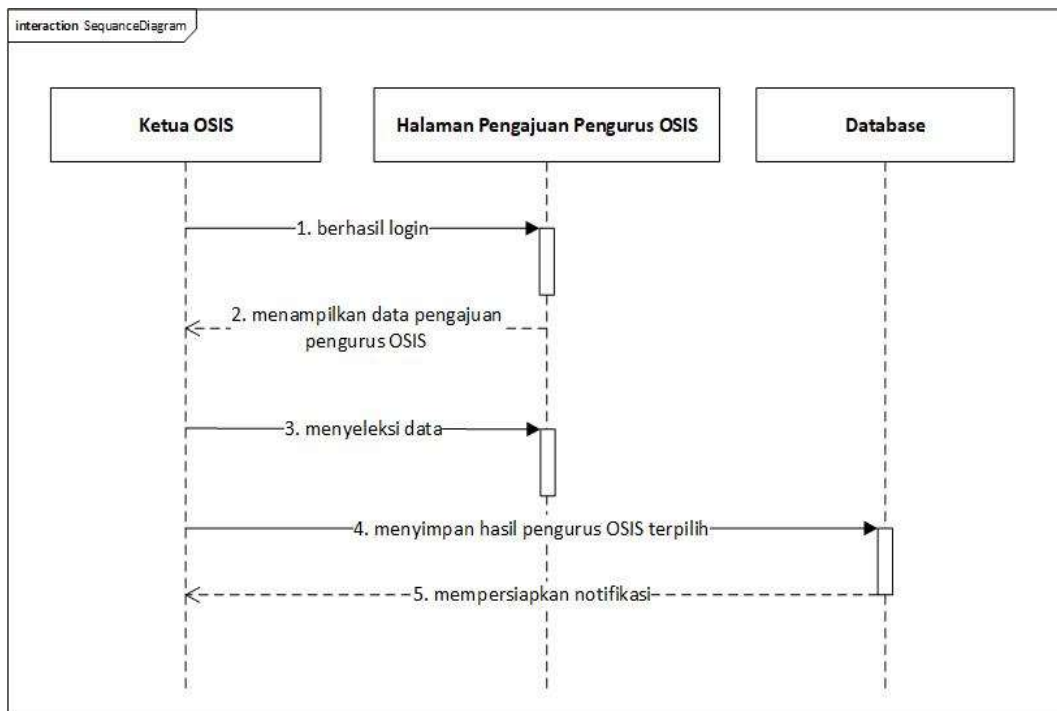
interaction SequanceDiagram

Ketua OSIS

Halaman Pengajuan Pengurus OSIS

Database

1. berhasil login

2. menampilkan data pengajuan pengurus OSIS

3. menyeleksi data

4. menyimpan hasil pengurus OSIS terpilih

5. mempersiapkan notifikasi